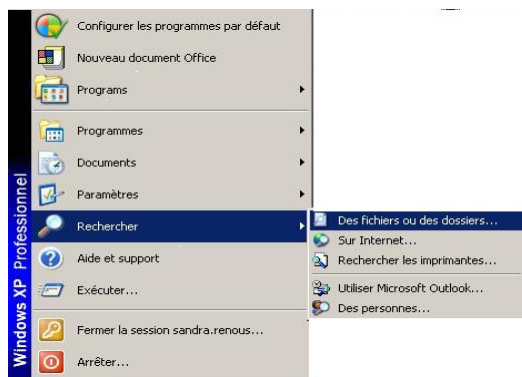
Windows XP Professionnel

Configurer les programmes par défaut
Nouveau document Office
Programs
Programmes
Documents
Paramètres
Rechercher
Aide et support
Exécuter...
Fermer la session sandra.renous...
Arrêter...

Des fichiers ou des dossiers...
Sur Internet...
Rechercher les imprimantes...
Utiliser Microsoft Outlook...
Des personnes...